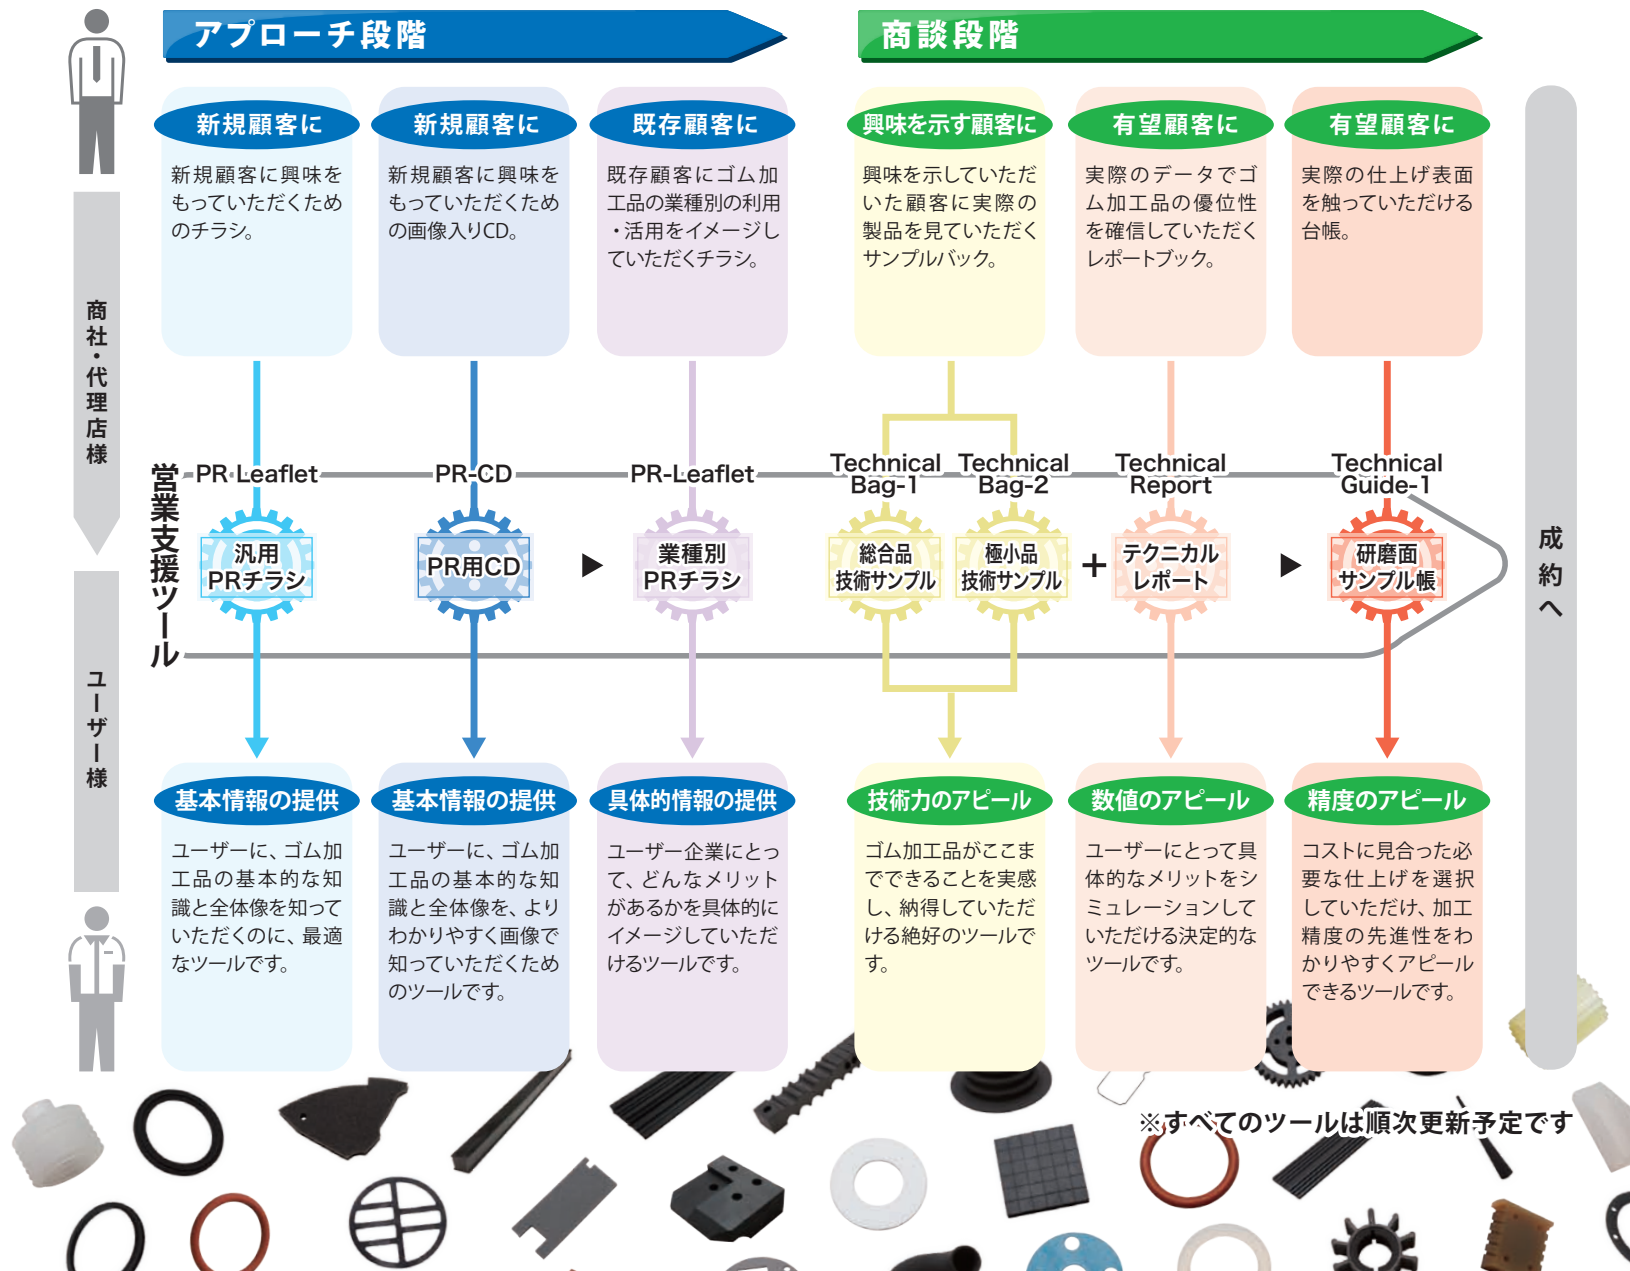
アプローチ段階

商談段階

商社・代理店様

新規顧客に
新規顧客に興味をもっていただくためのチラシ。

新規顧客に
新規顧客に興味をもっていただくための画像入りCD。

既存顧客に
既存顧客にゴム加工品の業種別の利用・活用をイメージしていただくチラシ。

興味を示す顧客に
興味を示していただいた顧客に実際の製品を見ていただくサンプルパック。

有望顧客に
実際のデータでゴム加工品の優位性を確信していただくレポートブック。

有望顧客に
実際の仕上げ表面を触っていただける台帳。

成約へ

営業支援ツール

PR-Leaflet
汎用 PRチラシ

PR-CD
PR用CD

PR-Leaflet
業種別 PRチラシ

Technical Bag-1
総合品 技術サンプル

Technical Bag-2
極小品 技術サンプル

Technical Report
テクニカル レポート

Technical Guide-1
研磨面 サンプル帳

ユーザー様

基本情報の提供
ユーザーに、ゴム加工品の基本的な知識と全体像を知っていただくのに、最適なツールです。

基本情報の提供
ユーザーに、ゴム加工品の基本的な知識と全体像を、よりわかりやすく画像で知っていただくためのツールです。

具体的情報の提供
ユーザー企業にとって、どんなメリットがあるかを具体的にイメージしていただけるツールです。

技術力のアピール
ゴム加工品がここまでできることを実感し、納得していただける絶好のツールです。

数値のアピール
ユーザーにとって具体的なメリットをシミュレーションしていただける決定的なツールです。

精度のアピール
コストに見合った必要な仕上げを選択していただけ、加工精度の先進性をわかりやすくアピールできるツールです。

※すべてのツールは順次更新予定です